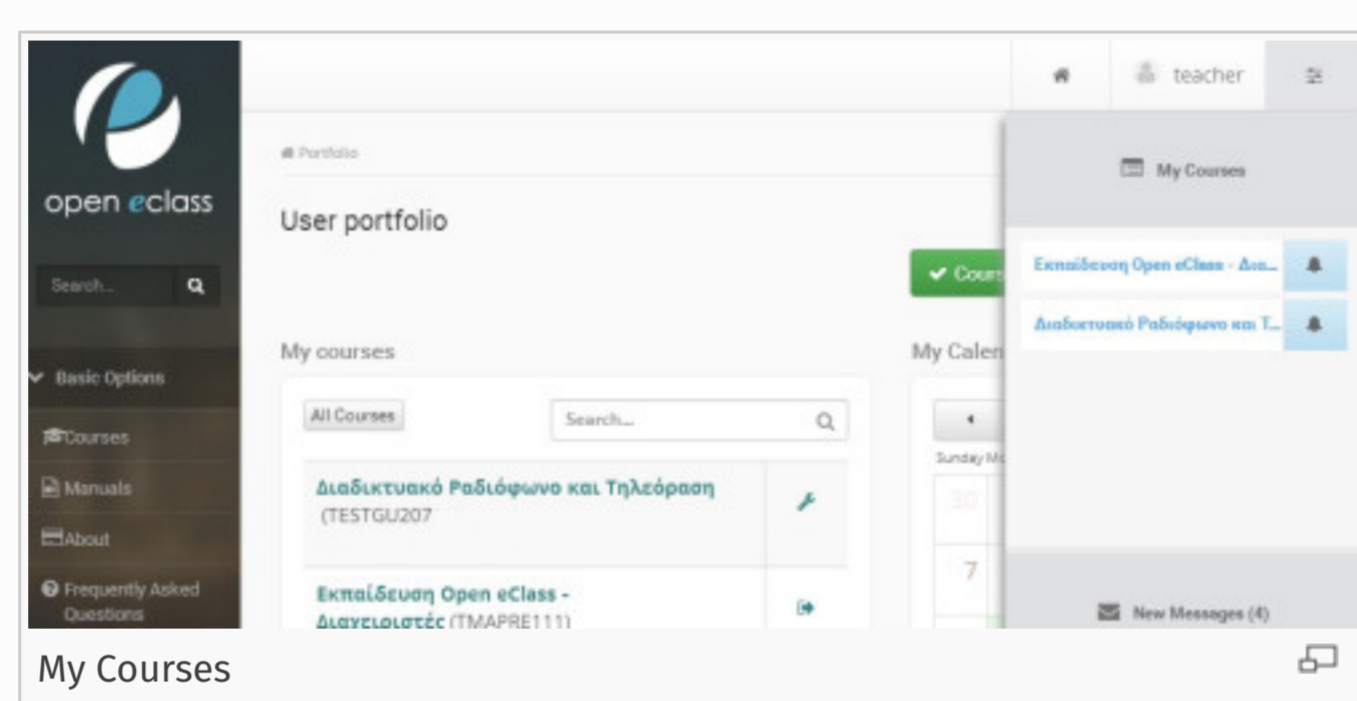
open eclass

Search...

Basic Options

Courses

Manuals

About

Frequently Asked Questions

teacher

Portfolio

User portfolio

Cours

My courses

All Courses

Search...

Διαδικτυακό Ραδιόφωνο και Τηλεόραση (TESTGU207

Εκπαίδευση Open eClass - Διαχειριστές (TMAPRE111)

My Calen

Sunday Mo

30

7

My Courses

Εκπαίδευση Open eClass - Δια...

Διαδικτυακό Ραδιόφωνο και Τ...

New Messages (4)

My Courses